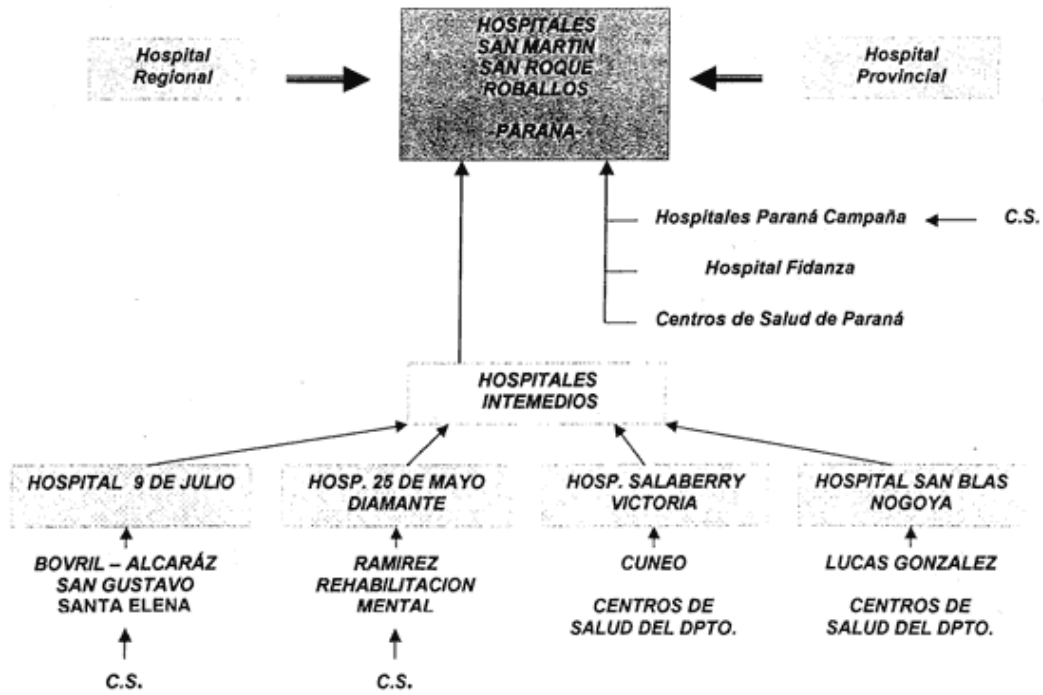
Hospital Regional

HOSPITALES
SAN MARTIN
SAN ROQUE
ROBALLOS

-PARANA-

Hospital Provincial

Hospitales Paraná Campaña

C.S.

Hospital Fidanza

Centros de Salud de Paraná

HOSPITALES
INTEMEDIOS

HOSPITAL 9 DE JULIO

BOVRIL – ALCARÁZ
SAN GUSTAVO
SANTA ELENA

C.S.

HOSP. 25 DE MAYO
DIAMANTE

RAMIREZ
REHABILITACION
MENTAL

C.S.

HOSP. SALABERRY
VICTORIA

CUNEO

CENTROS DE
SALUD DEL DPTO.

HOSPITAL SAN BLAS
NOGOYA

LUCAS GONZALEZ

CENTROS DE
SALUD DEL DPTO.